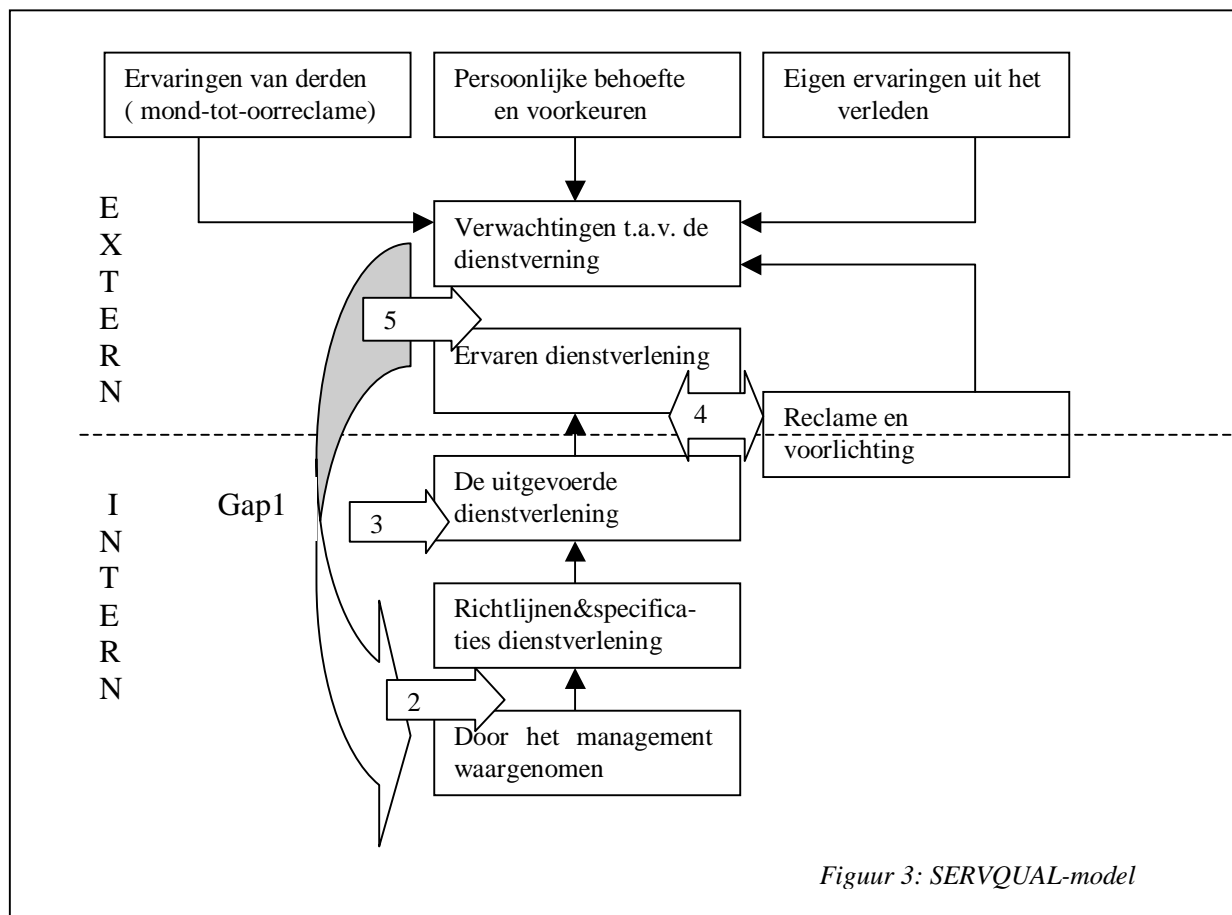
Ervaringen van derden ( mond-tot-oorreclame)

Persoonlijke behoefte en voorkeuren

Eigen ervaringen uit het verleden

E X T E R N

Verwachtingen t.a.v. de dienstverning

5

Ervaren dienstverlening

4

Reclame en voorlichting

I N T E R N

Gap1

De uitgevoerde dienstverlening

3

Richtlijnen&specificaties dienstverlening

2

Door het management waargenomen

Figuur 3: SERVQUAL-model